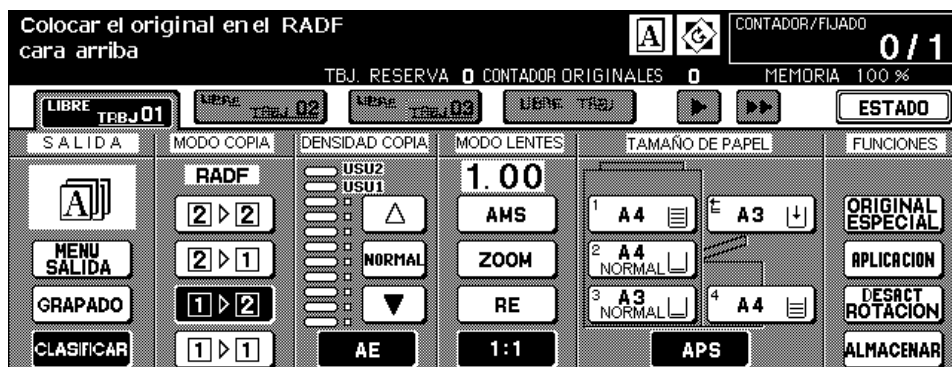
Colocar el original en el RADF cara arriba

A

CONTADOR/FIJADO
0 / 1

TBJ. RESERVA 0 CONTADOR ORIGINALES 0 MEMORIA 100 %

LIBRE TRBJ 01

LIBRE TRBJ 02

LIBRE TRBJ 03

LIBRE TRBJ

ESTADO

SALIDA

MENU SALIDA

GRAPADO

CLASIFICAR

MODO COPIA

RADF

2 ▷ 2

2 ▷ 1

1 ▷ 2

1 ▷ 1

DENSIDAD COPIA

USU2

USU1

NORMAL

AE

MODO LENTES

1.00

AMS

ZOOM

RE

1:1

TAMAÑO DE PAPEL

1 A4

2 A4 NORMAL

3 A3 NORMAL

A3

4 A4

APS

FUNCIONES

ORIGINAL ESPECIAL

APLICACION

DESACT ROTACION

ALMACENAR